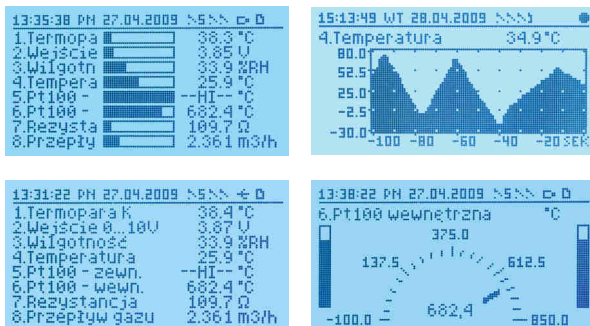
13:35:38 PN 27.04.2009

1.Termopa 38.3 °C
2.Wejście 3.85 V
3.Wilgotn 33.9 %RH
4.Tempera 25.9 °C
5.Pt100 - --HI-- °C
6.Pt100 - 682.4 °C
7.Rezysta 109.7 Ω
8.Przepły 2.361 m3/h

15:13:49 WT 28.04.2009

4.Temperatura 34.9 °C

80.0
52.5
25.0
-2.5
-30.0
-100 -80 -60 -40 -20 SEK

13:31:22 PN 27.04.2009

1.Termopara K 38.4 °C
2.Wejście 0...10V 3.87 V
3.Wilgotność 33.9 %RH
4.Temperatura 25.9 °C
5.Pt100 - zewn. --HI-- °C
6.Pt100 - wewn. 682.4 °C
7.Rezystancja 109.7 Ω
8.Przepływ gazu 2.361 m3/h

13:38:22 PN 27.04.2009

6.Pt100 wewnętrzna °C

375.0
137.5 612.5
682,4
-100.0 850.0